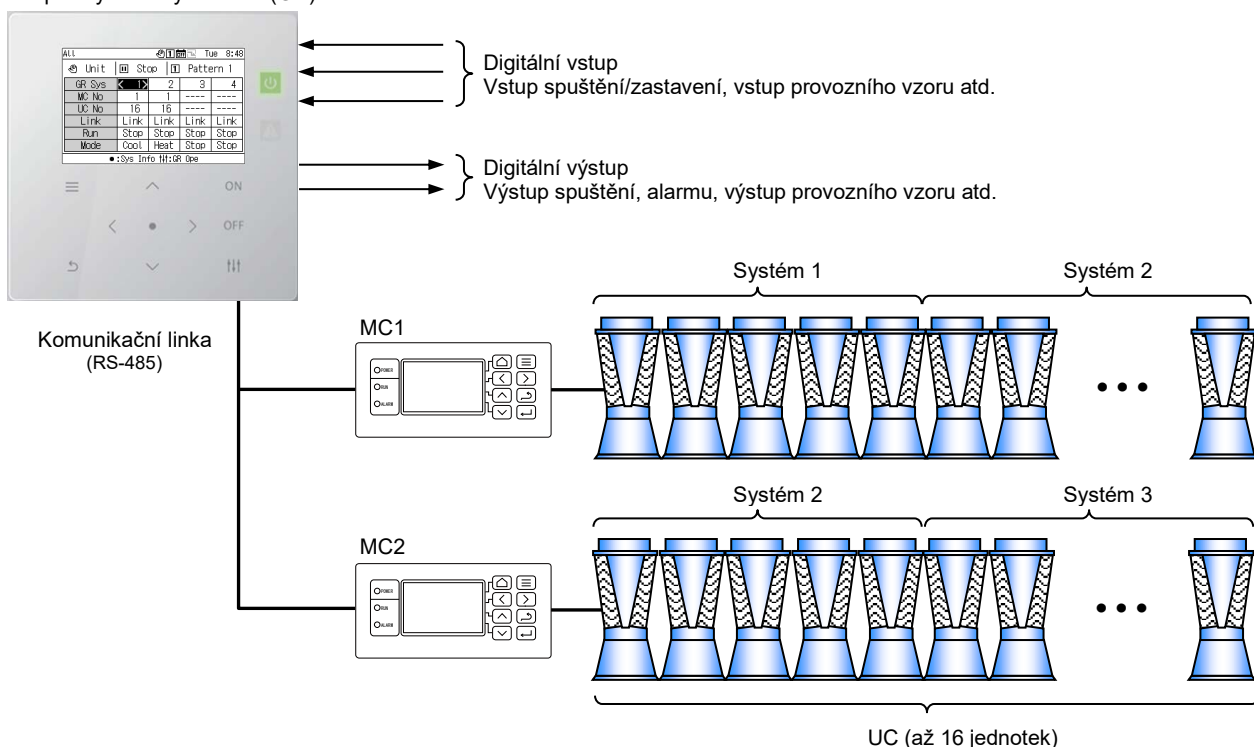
All Tue 8:48

Unit | Stop | Pattern 1

| GR Sys | 1 | 2 | 3 | 4 |
|---|---|---|---|---|
| MC No | 1 | 1 | ---- | ---- |
| UC No | 16 | 16 | ---- | ---- |
| Link | Link | Link | Link | Link |
| Run | Stop | Stop | Stop | Stop |
| Mode | Cool | Heat | Stop | Stop |

●:Sys Info ⫶⫶:GR Ope

ON

OFF

Digitální vstup
Vstup spuštění/zastavení, vstup provozního vzoru atd.

Digitální výstup
Výstup spuštění, alarmu, výstup provozního vzoru atd.

Komunikační linka
(RS-485)

MC1

POWER
RUN
ALARM

Systém 1

Systém 2

MC2

POWER
RUN
ALARM

Systém 2

Systém 3

UC (až 16 jednotek)